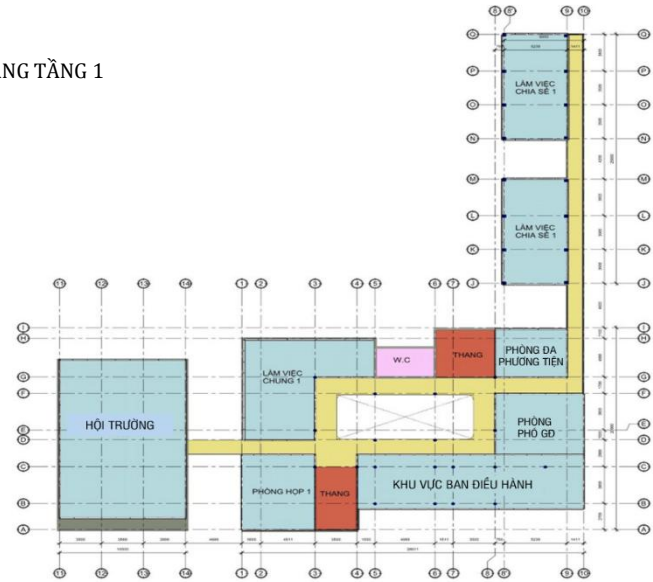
NG TẦNG 1

LÀM VIỆC CHIA SẺ 1

LÀM VIỆC CHIA SẺ 1

HỘI TRƯỜNG

LÀM VIỆC CHUNG 1

W.C

THANG

PHÒNG ĐA PHƯƠNG TIỆN

PHÒNG PHÓ GĐ

PHÒNG HỌP 1

THANG

KHU VỰC BAN ĐIỀU HÀNH

8 8' 9 10

Q P O N M L K J I H G F E D C B A

11 12 13 14 1 2 3 4 5 6 7 8 8' 9 10